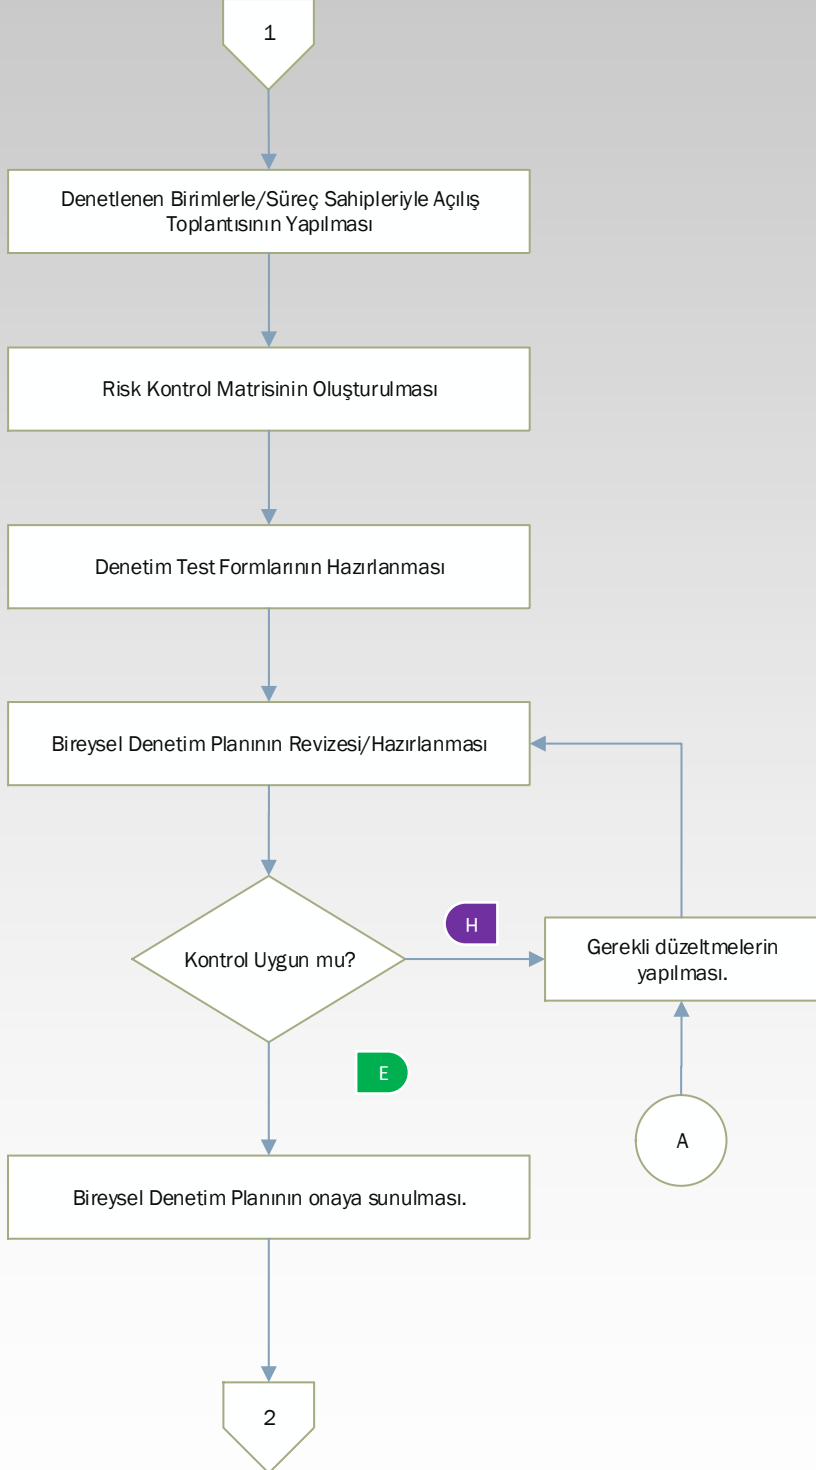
1

Denetlenen Birimlerle/Süreç Sahipleriyle Açılış Toplantısının Yapılması

Risk Kontrol Matrisinin Oluşturulması

Denetim Test Formlarının Hazırlanması

Bireysel Denetim Planının Revizesi/Hazırlanması

Kontrol Uygun mu?

H

Gerekli düzeltmelerin yapılması.

E

A

Bireysel Denetim Planının onaya sunulması.

2